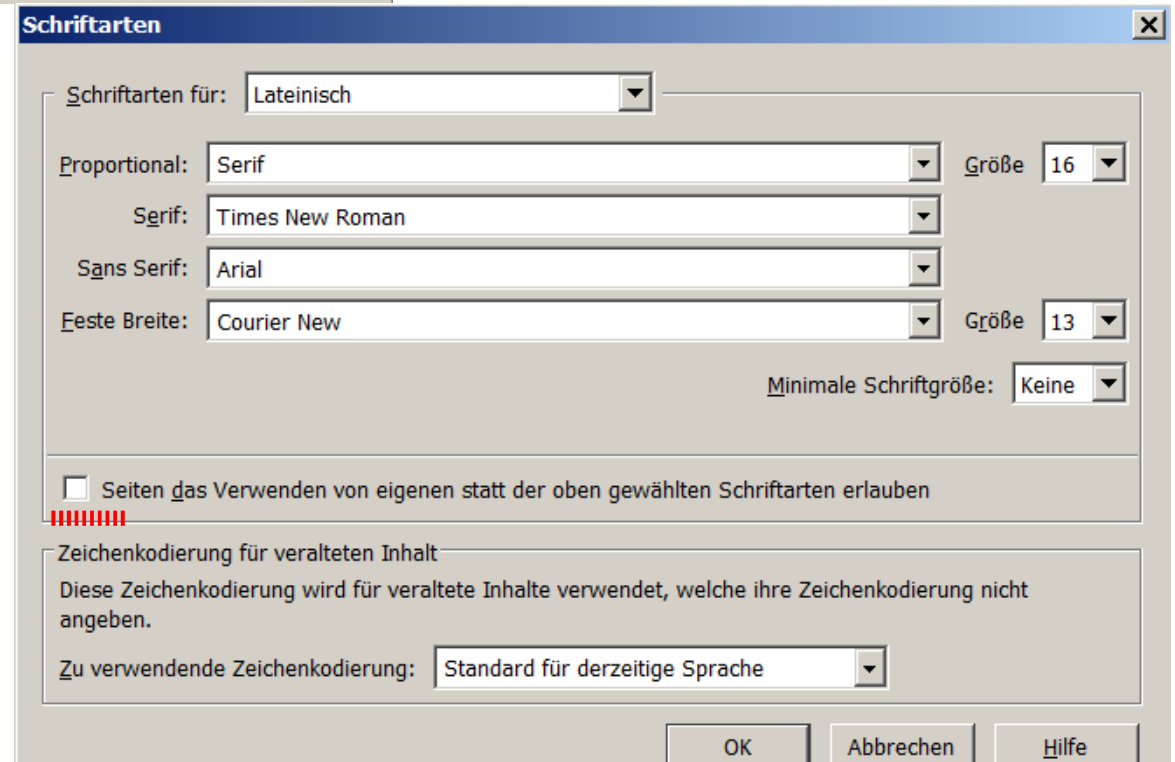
Schriftarten

Schriftarten für: Lateinisch

Proportional: Serif
Größe 16

Serif: Times New Roman

Sans Serif: Arial

Feste Breite: Courier New
Größe 13

Minimale Schriftgröße: Keine

Seiten das Verwenden von eigenen statt der oben gewählten Schriftarten erlauben

Zeichenkodierung für veralteten Inhalt

Diese Zeichenkodierung wird für veraltete Inhalte verwendet, welche ihre Zeichenkodierung nicht angeben.

Zu verwendende Zeichenkodierung: Standard für derzeitige Sprache

OK Abbrechen Hilfe